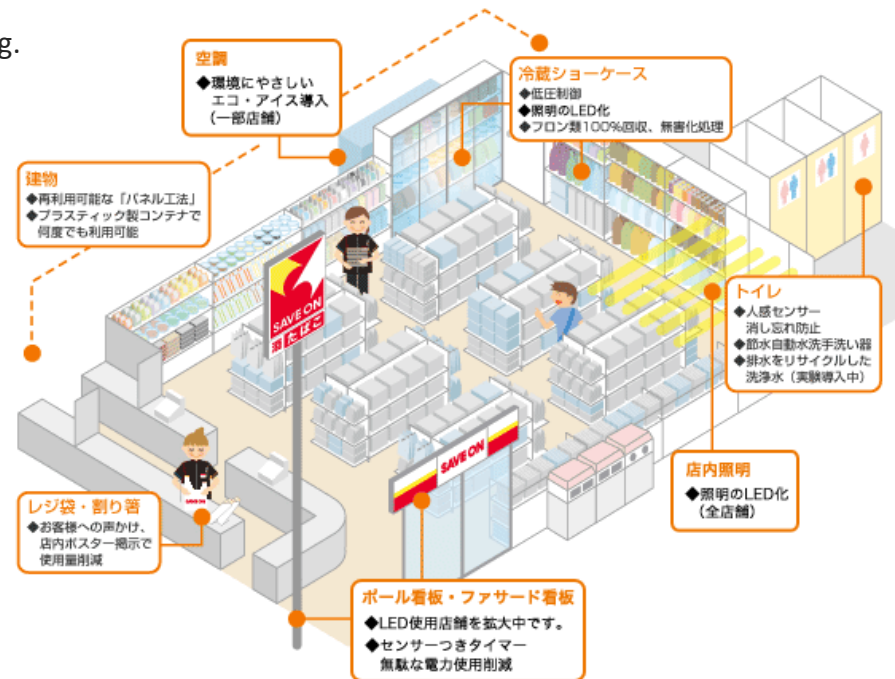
g.

空調
◆環境にやさしいエコ・アイス導入（一部店舗）

冷蔵ショーケース
◆低圧制御
◆照明のLED化
◆フロン類100%回収、無害化処理

建物
◆再利用可能な「パネル工法」
◆プラスティック製コンテナで何度でも利用可能

SAVE ON
酒たばこ

トイレ
◆人感センサー消し忘れ防止
◆節水自動水洗手洗い器
◆排水をリサイクルした洗浄水（実験導入中）

SAVE ON

店内照明
◆照明のLED化（全店舗）

レジ袋・割り箸
◆お客様への声かけ、店内ポスター掲示で使用量削減

ポール看板・ファサード看板
◆LED使用店舗を拡大中です。
◆センサーつきタイマー無駄な電力使用削減